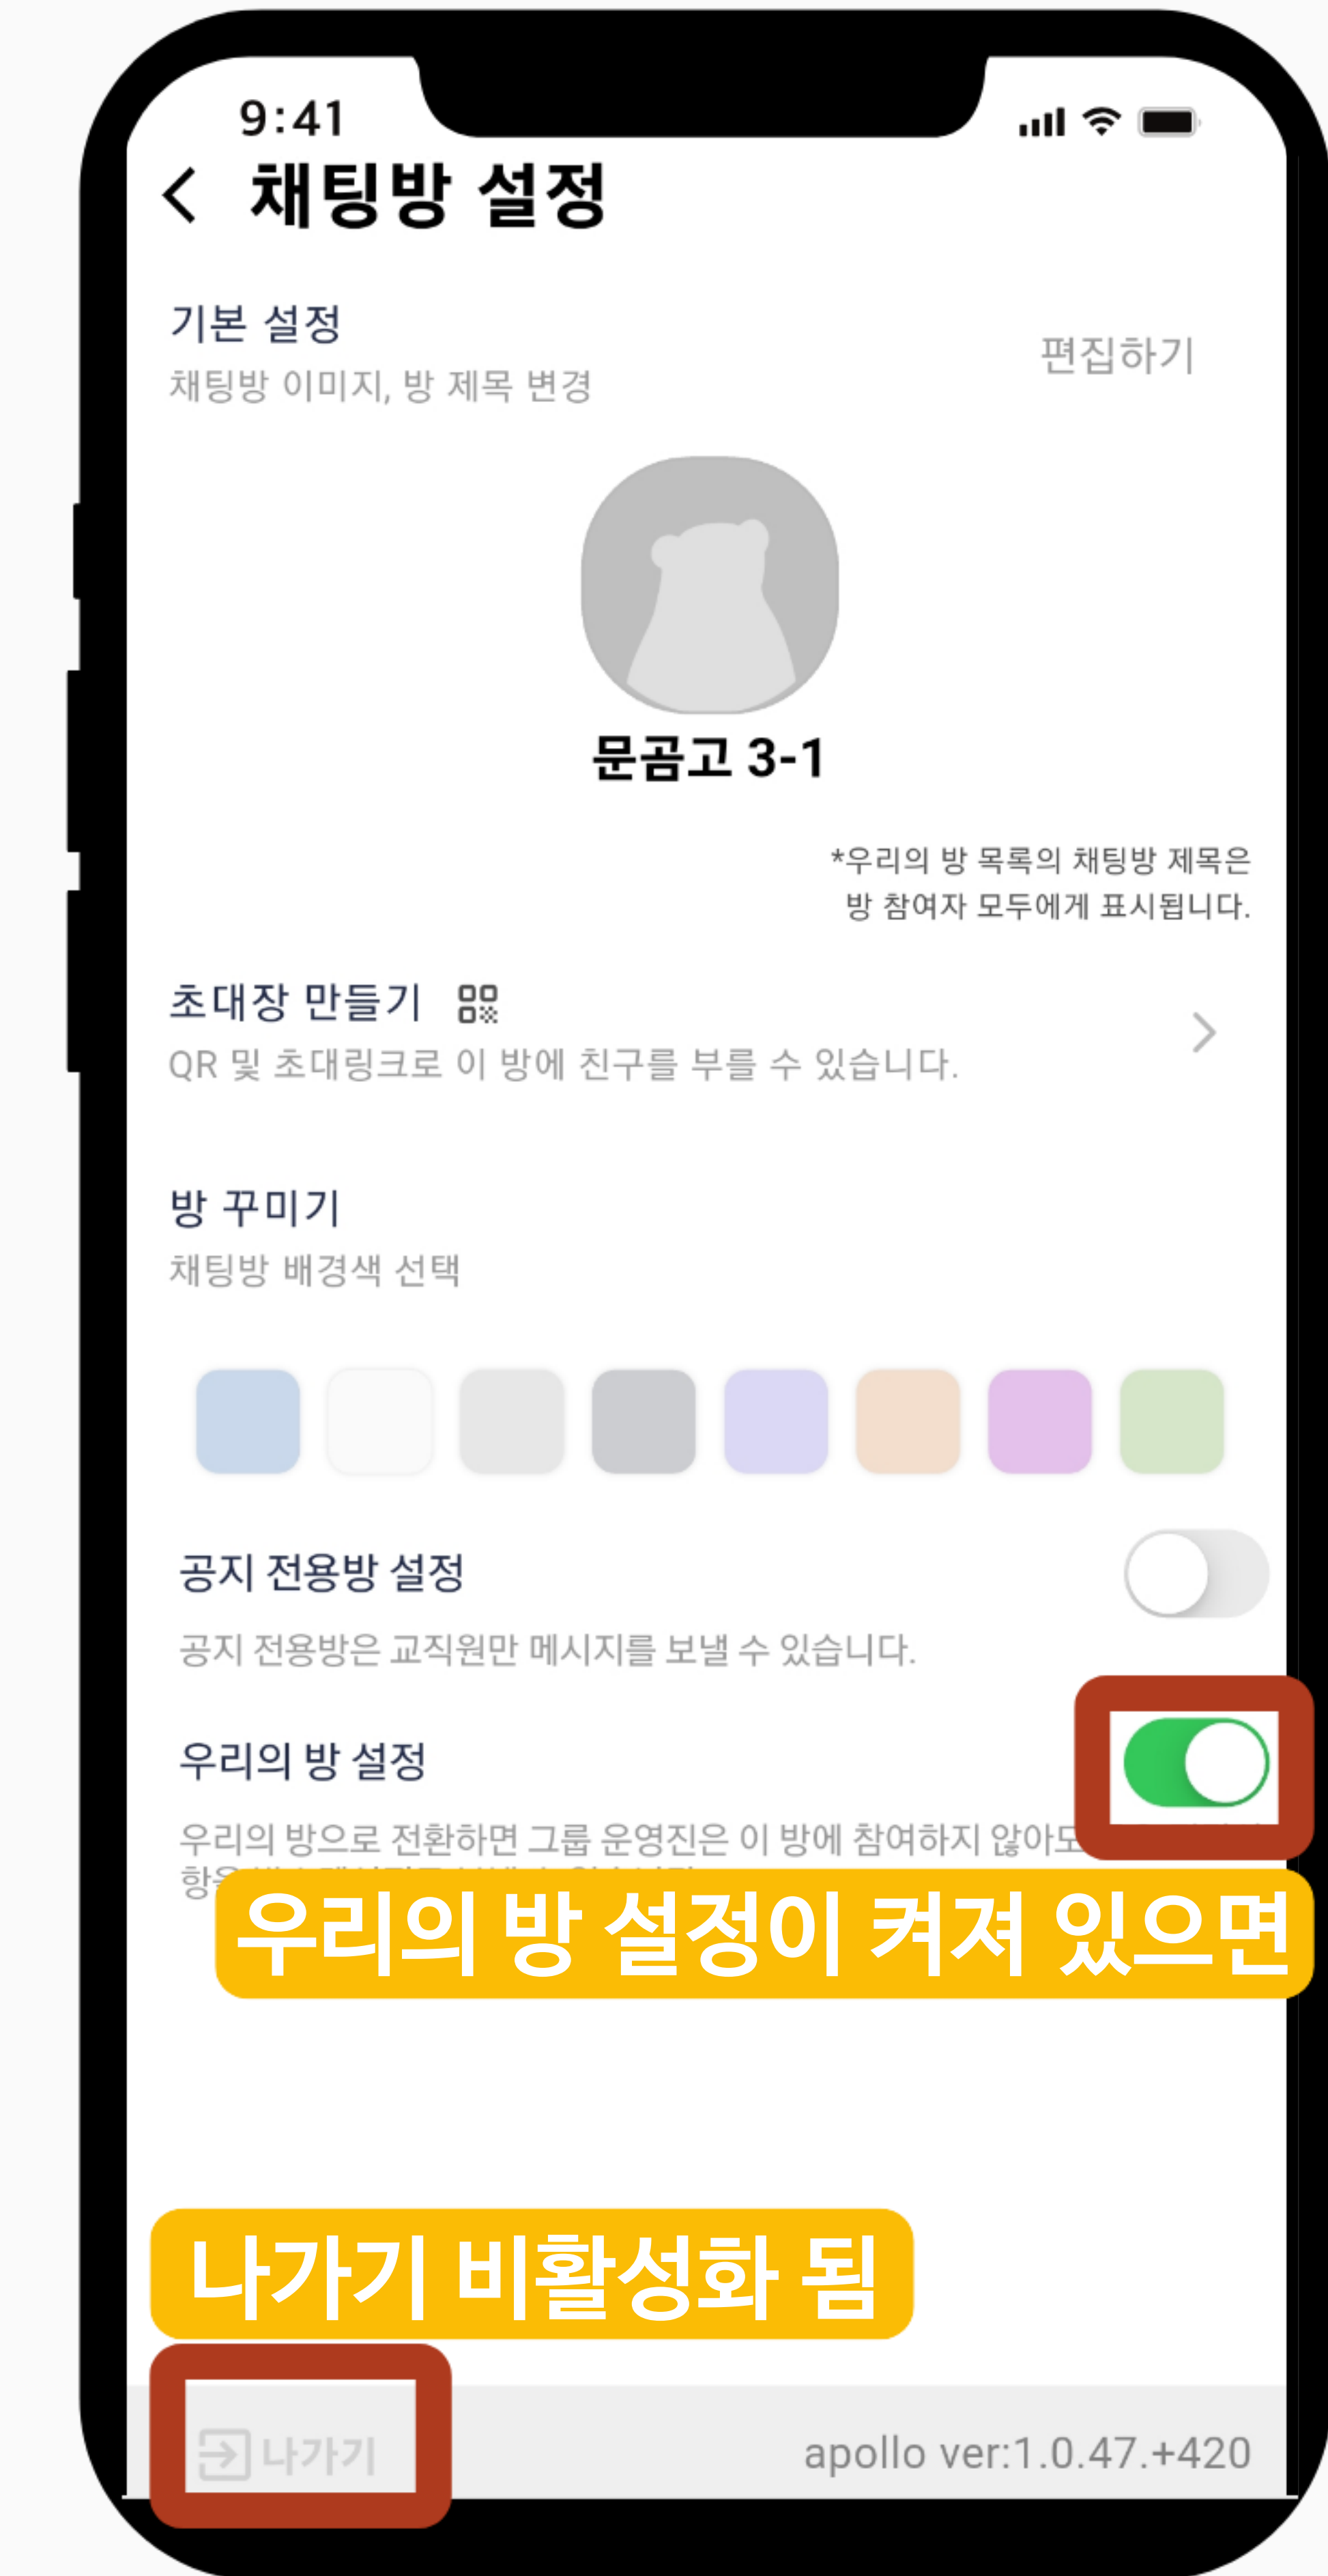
9:41

< 채팅방 설정

기본 설정
채팅방 이미지, 방 제목 변경

편집하기

문곰고 3-1

*우리의 방 목록의 채팅방 제목은 방 참여자 모두에게 표시됩니다.

초대장 만들기
QR 및 초대링크로 이 방에 친구를 부를 수 있습니다.

방 꾸미기
채팅방 배경색 선택

공지 전용방 설정
공지 전용방은 교직원만 메시지를 보낼 수 있습니다.

우리의 방 설정
우리의 방으로 전환하면 그룹 운영진은 이 방에 참여하지 않아도 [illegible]
항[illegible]

우리의 방 설정이 켜져 있으면

나가기 비활성화 됨

나가기

apollo ver:1.0.47.+420